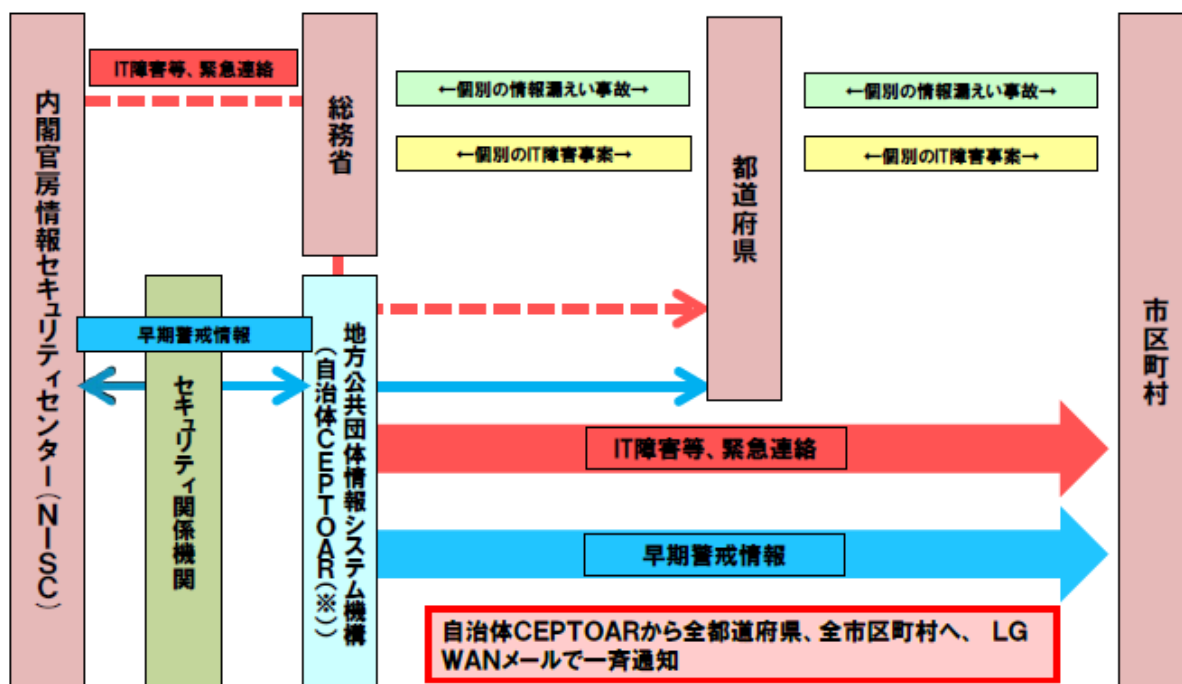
内閣官房情報セキュリティセンター（NISC）

IT障害等、緊急連絡

総務省

←個別の情報漏えい事故→

←個別のIT障害事案→

都道府県

←個別の情報漏えい事故→

←個別のIT障害事案→

市区町村

セキュリティ関係機関

早期警戒情報

地方公共団体情報システム機構（自治体CEPTOAR（※））

IT障害等、緊急連絡

早期警戒情報

自治体CEPTOARから全都道府県、全市区町村へ、 LGWANメールで一斉通知